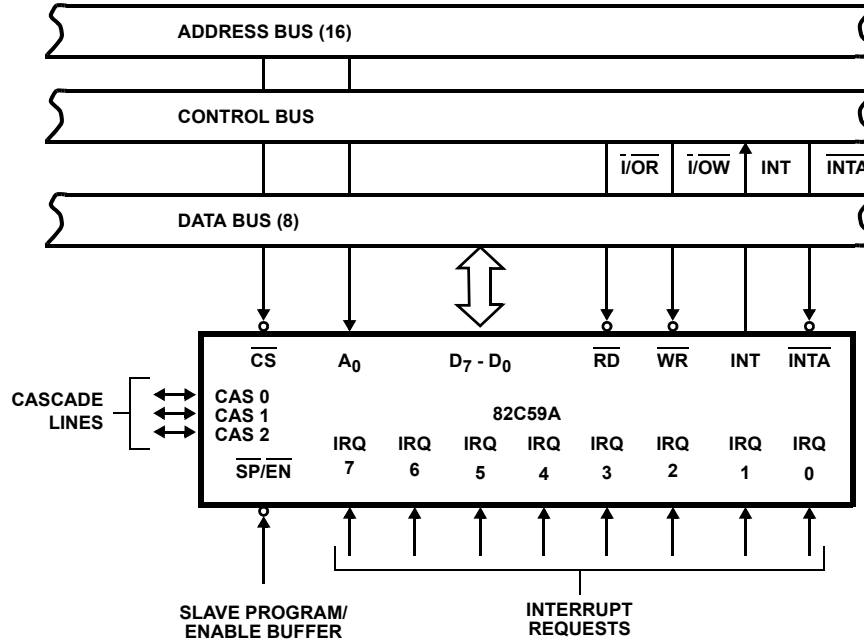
ADDRESS BUS (16)

CONTROL BUS

$\overline{I/OR}$ $\overline{I/OW}$ INT $\overline{INTA}$

DATA BUS (8)

$\overline{CS}$ $A_0$ $D_7 - D_0$ $\overline{RD}$ $\overline{WR}$ INT $\overline{INTA}$

CASCADE LINES

CAS 0
CAS 1
CAS 2

82C59A

$\overline{SP}/\overline{EN}$

IRQ 7 IRQ 6 IRQ 5 IRQ 4 IRQ 3 IRQ 2 IRQ 1 IRQ 0

SLAVE PROGRAM/ ENABLE BUFFER

INTERRUPT REQUESTS